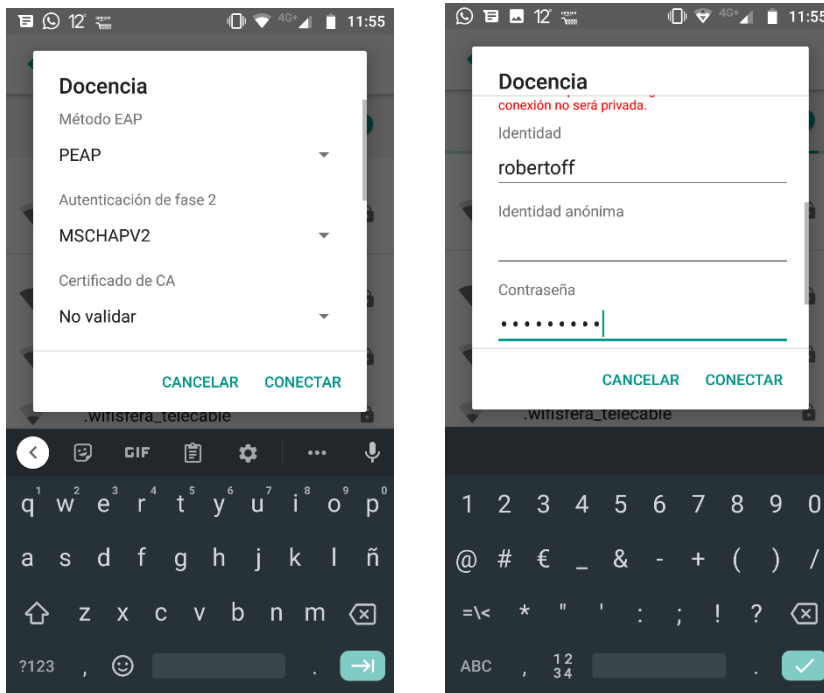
12' 4G+ 11:55

Docencia

Método EAP

PEAP

Autenticación de fase 2

MSCHAPV2

Certificado de CA

No validar

CANCELAR CONECTAR

.wifisfera_telecable

GIF ...

q w e r t y u i o p
1 2 3 4 5 6 7 8 9 0

a s d f g h j k l ñ

z x c v b n m

?123 ,

12' 4G+ 11:55

Docencia

conexión no será privada.

Identidad

robertoff

Identidad anónima

Contraseña

•••••••••

CANCELAR CONECTAR

.wifisfera_telecable

1 2 3 4 5 6 7 8 9 0

@ # € _ & - + ( ) /

=\< * " ' : ; ! ?

ABC , $\frac{1 2}{3 4}$ .